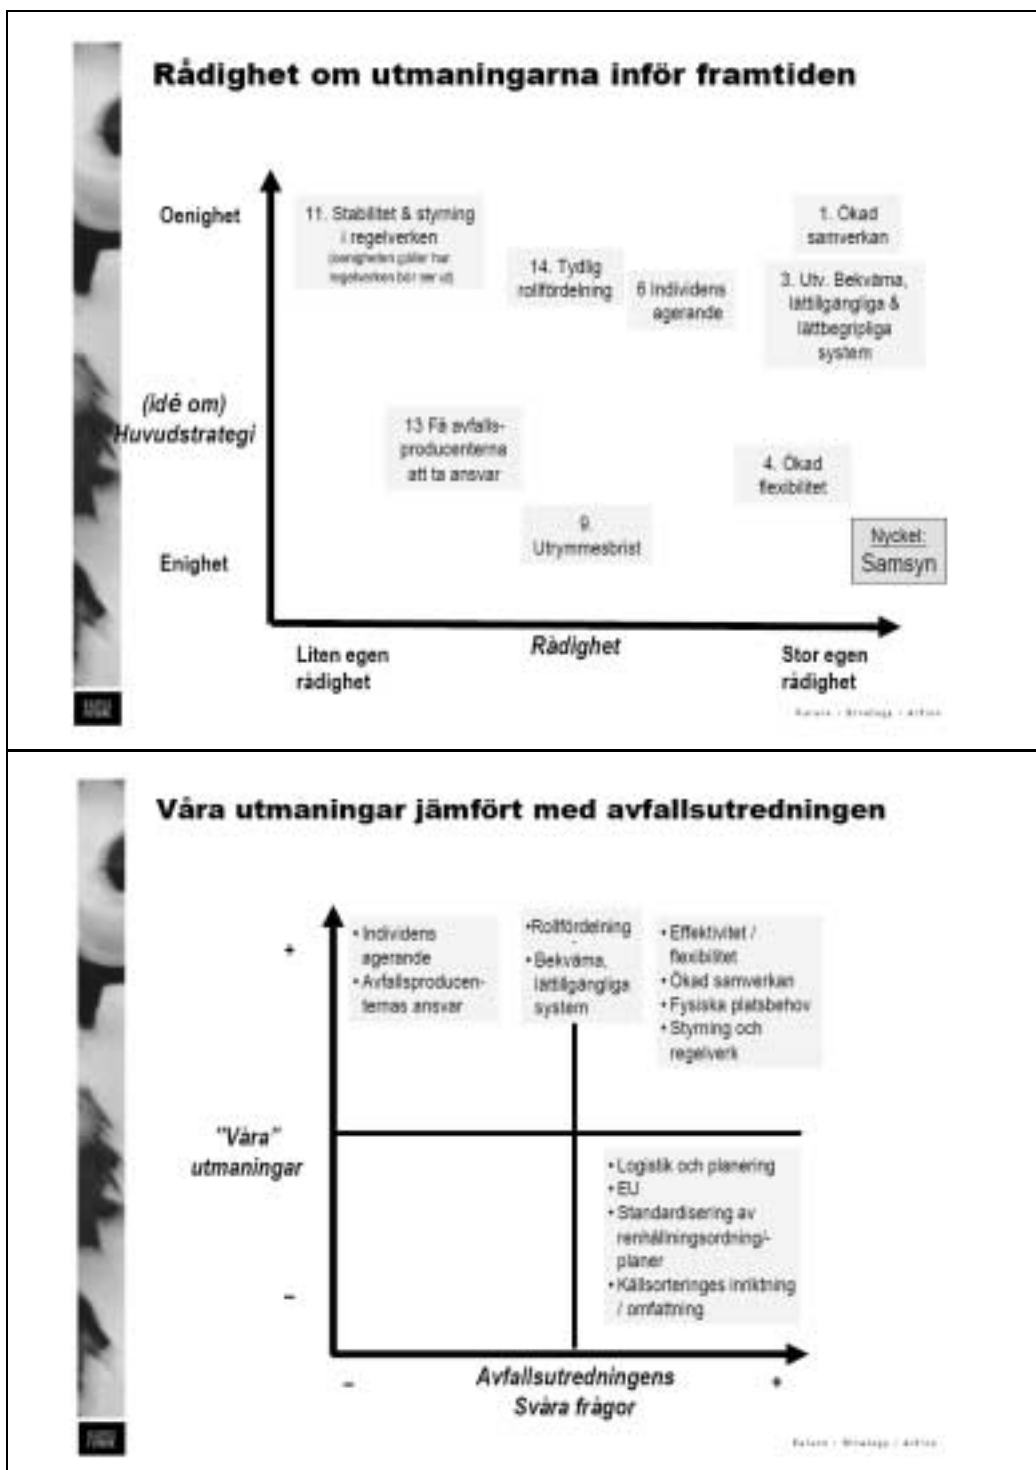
Rådighet om utmaningarna inför framtiden

Oenighet

(idé om) Huvudstrategi

Enighet

11. Stabilitet & styrning i regelverken
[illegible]

14. Tydlig rollfördelning

6 Individens agerande

1. Ökad samverkan

3. Utv. Bekväma, lättillgängliga & lättbegripliga system

13 Få avfallsproducenterna att ta ansvar

4. Ökad flexibilitet

9. Utrymmesbrist

Nyckel: Samsyn

Liten egen rådighet

Rådighet

Stor egen rådighet

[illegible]

Våra utmaningar jämfört med avfallsutredningen

+

• Individens agerande
• Avfallsproducenternas ansvar

•Rollfördelning
• Bekväma, lättillgängliga system

• Effektivitet / flexibilitet
• Ökad samverkan
• Fysiska platsbehov
• Styrning och regelverk

"Våra" utmaningar

• Logistik och planering
• EU
• Standardisering av renhållningsordning/-planer
• Källsorteringes inriktning / omfattning

-

-

Avfallsutredningens Svåra frågor

+

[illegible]